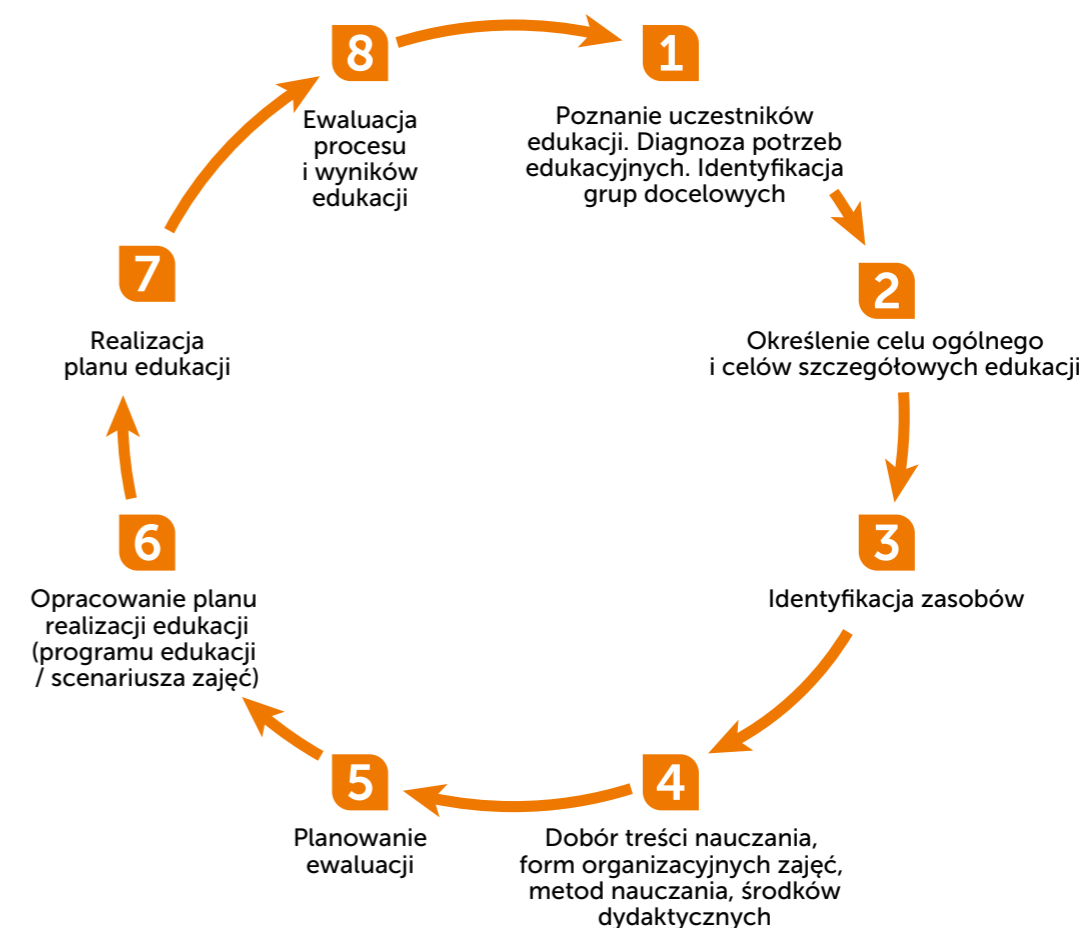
8

Ewaluacja procesu i wyników edukacji

1

Poznanie uczestników edukacji. Diagnoza potrzeb edukacyjnych. Identyfikacja grup docelowych

2

Określenie celu ogólnego i celów szczegółowych edukacji

3

Identyfikacja zasobów

4

Dobór treści nauczania, form organizacyjnych zajęć, metod nauczania, środków dydaktycznych

5

Planowanie ewaluacji

6

Opracowanie planu realizacji edukacji (programu edukacji / scenariusza zajęć)

7

Realizacja planu edukacji